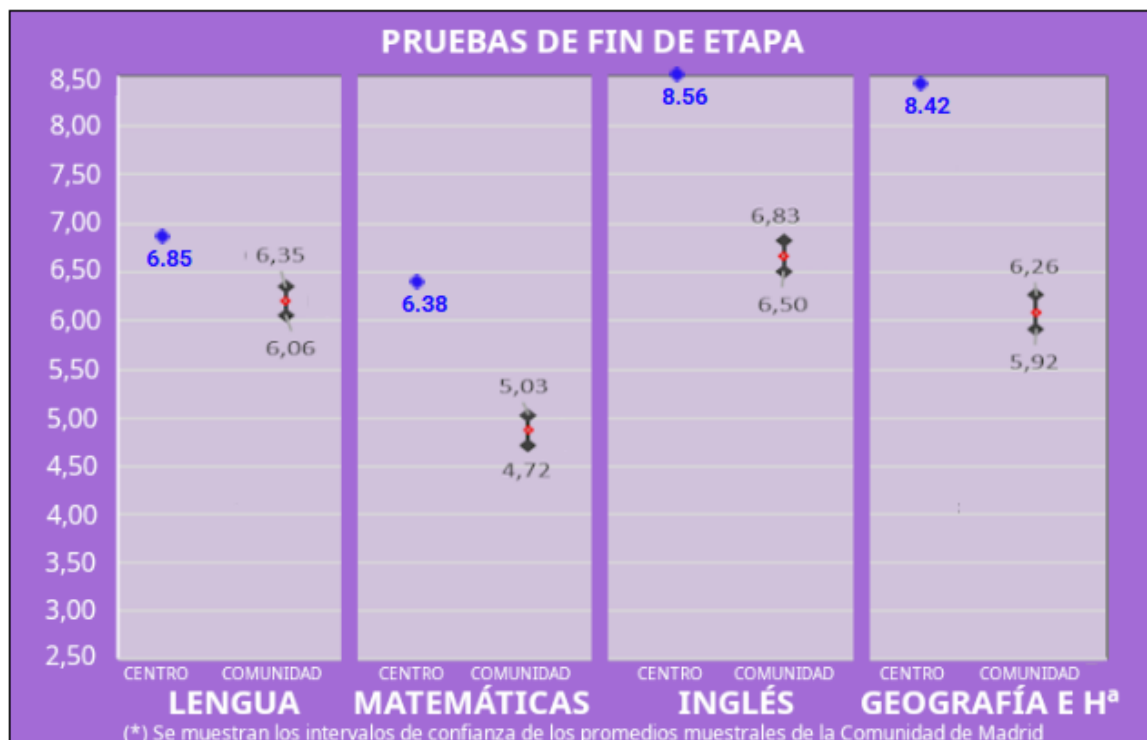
PRUEBAS DE FIN DE ETAPA

8,50
8,00
7,50
7,00
6,50
6,00
5,50
5,00
4,50
4,00
3,50
3,00
2,50

6.85
6,35
6,06
CENTRO COMUNIDAD
LENGUA

6.38
5,03
4,72
CENTRO COMUNIDAD
MATEMÁTICAS

8.56
6,83
6,50
CENTRO COMUNIDAD
INGLÉS

8.42
6,26
5,92
CENTRO COMUNIDAD
GEOGRAFÍA E Hª

(*) Se muestran los intervalos de confianza de los promedios muestrales de la Comunidad de Madrid